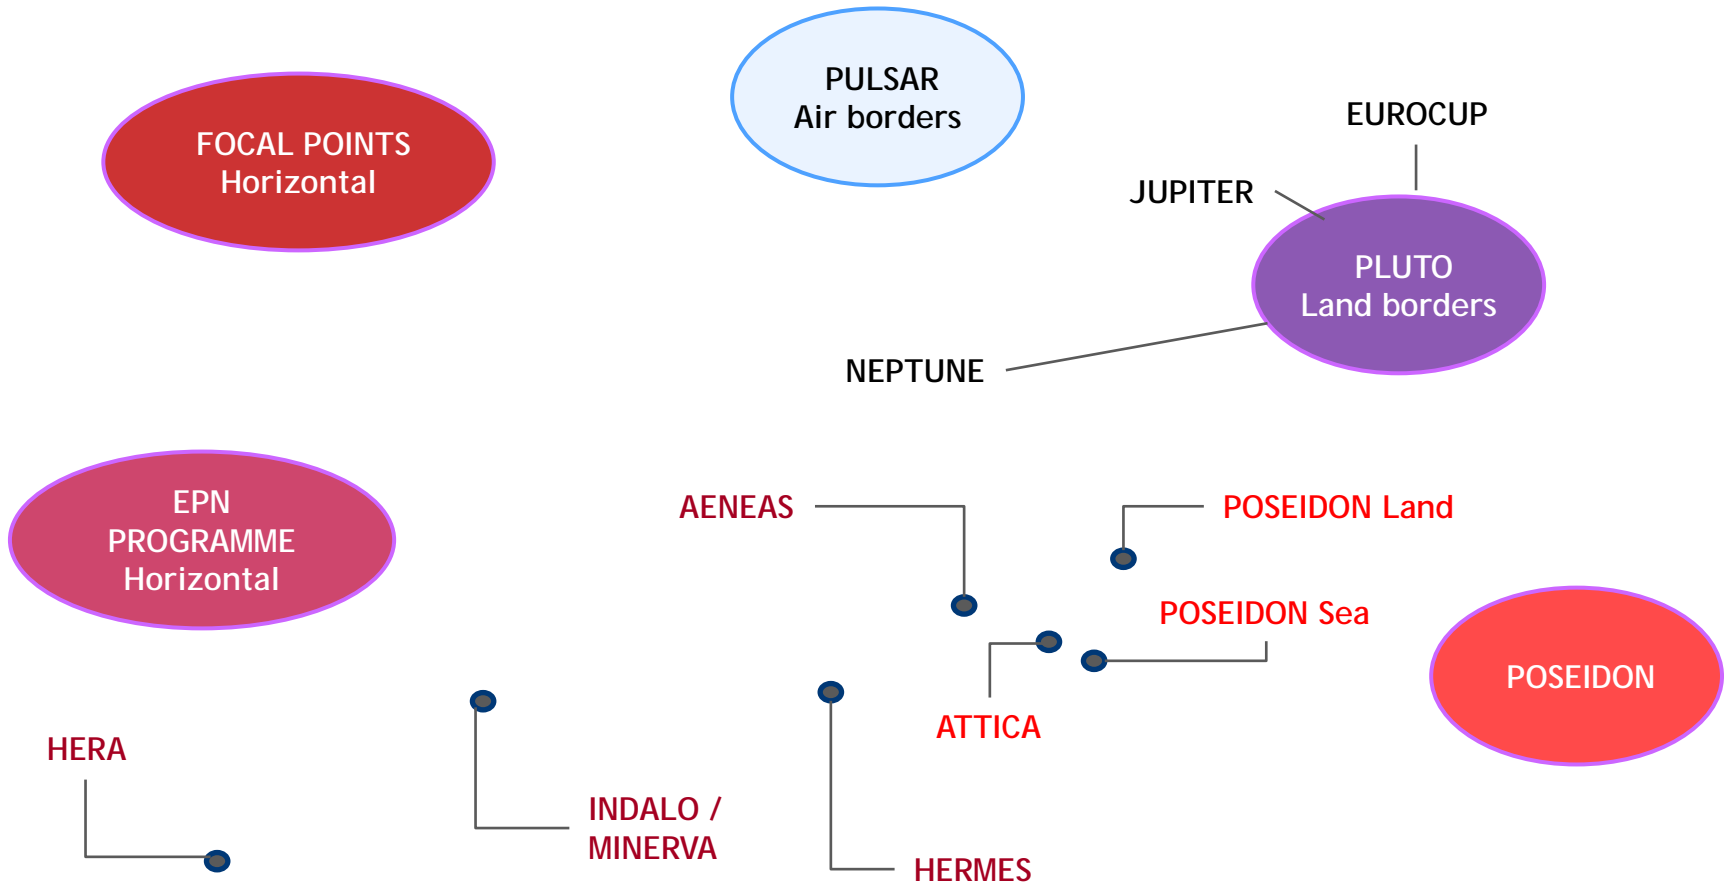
FOCAL POINTS
Horizontal

PULSAR
Air borders

EUROCUP

JUPITER

PLUTO
Land borders

NEPTUNE

EPN
PROGRAMME
Horizontal

AENEAS

POSEIDON Land

POSEIDON Sea

POSEIDON

ATTICA

HERA

INDALO /
MINERVA

HERMES